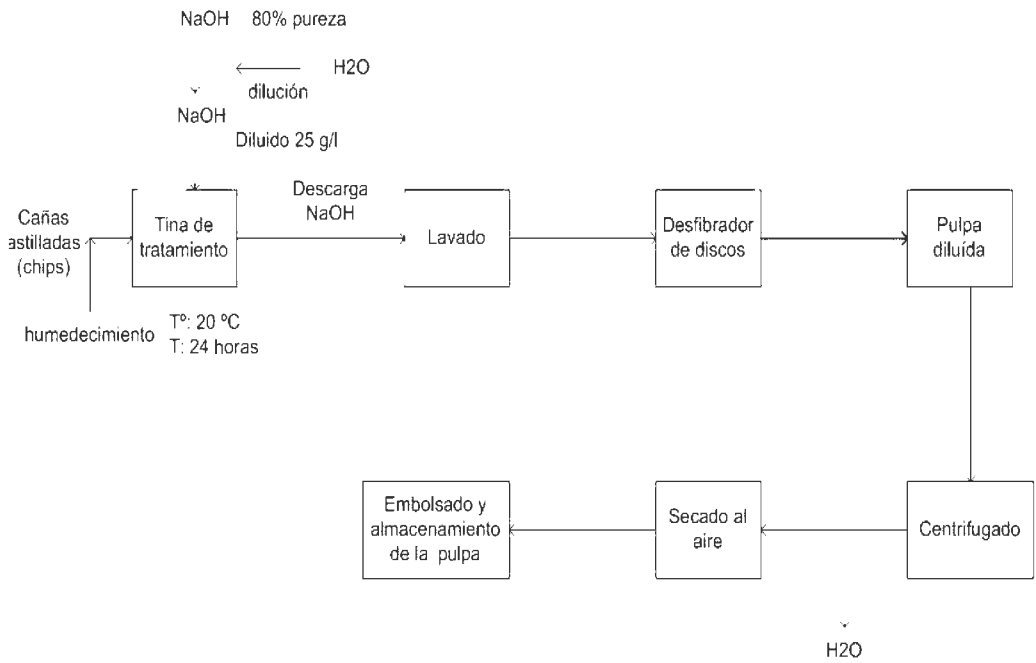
NaOH 80% pureza

dilución H2O

NaOH
Diluido 25 g/l

Cañas astilladas (chips)

humedecimiento

Tina de tratamiento

Tº: 20 ºC
T: 24 horas

Descarga NaOH

Lavado

Desfibrador de discos

Pulpa diluída

Centrifugado

H2O

Secado al aire

Embolsado y almacenamiento de la pulpa